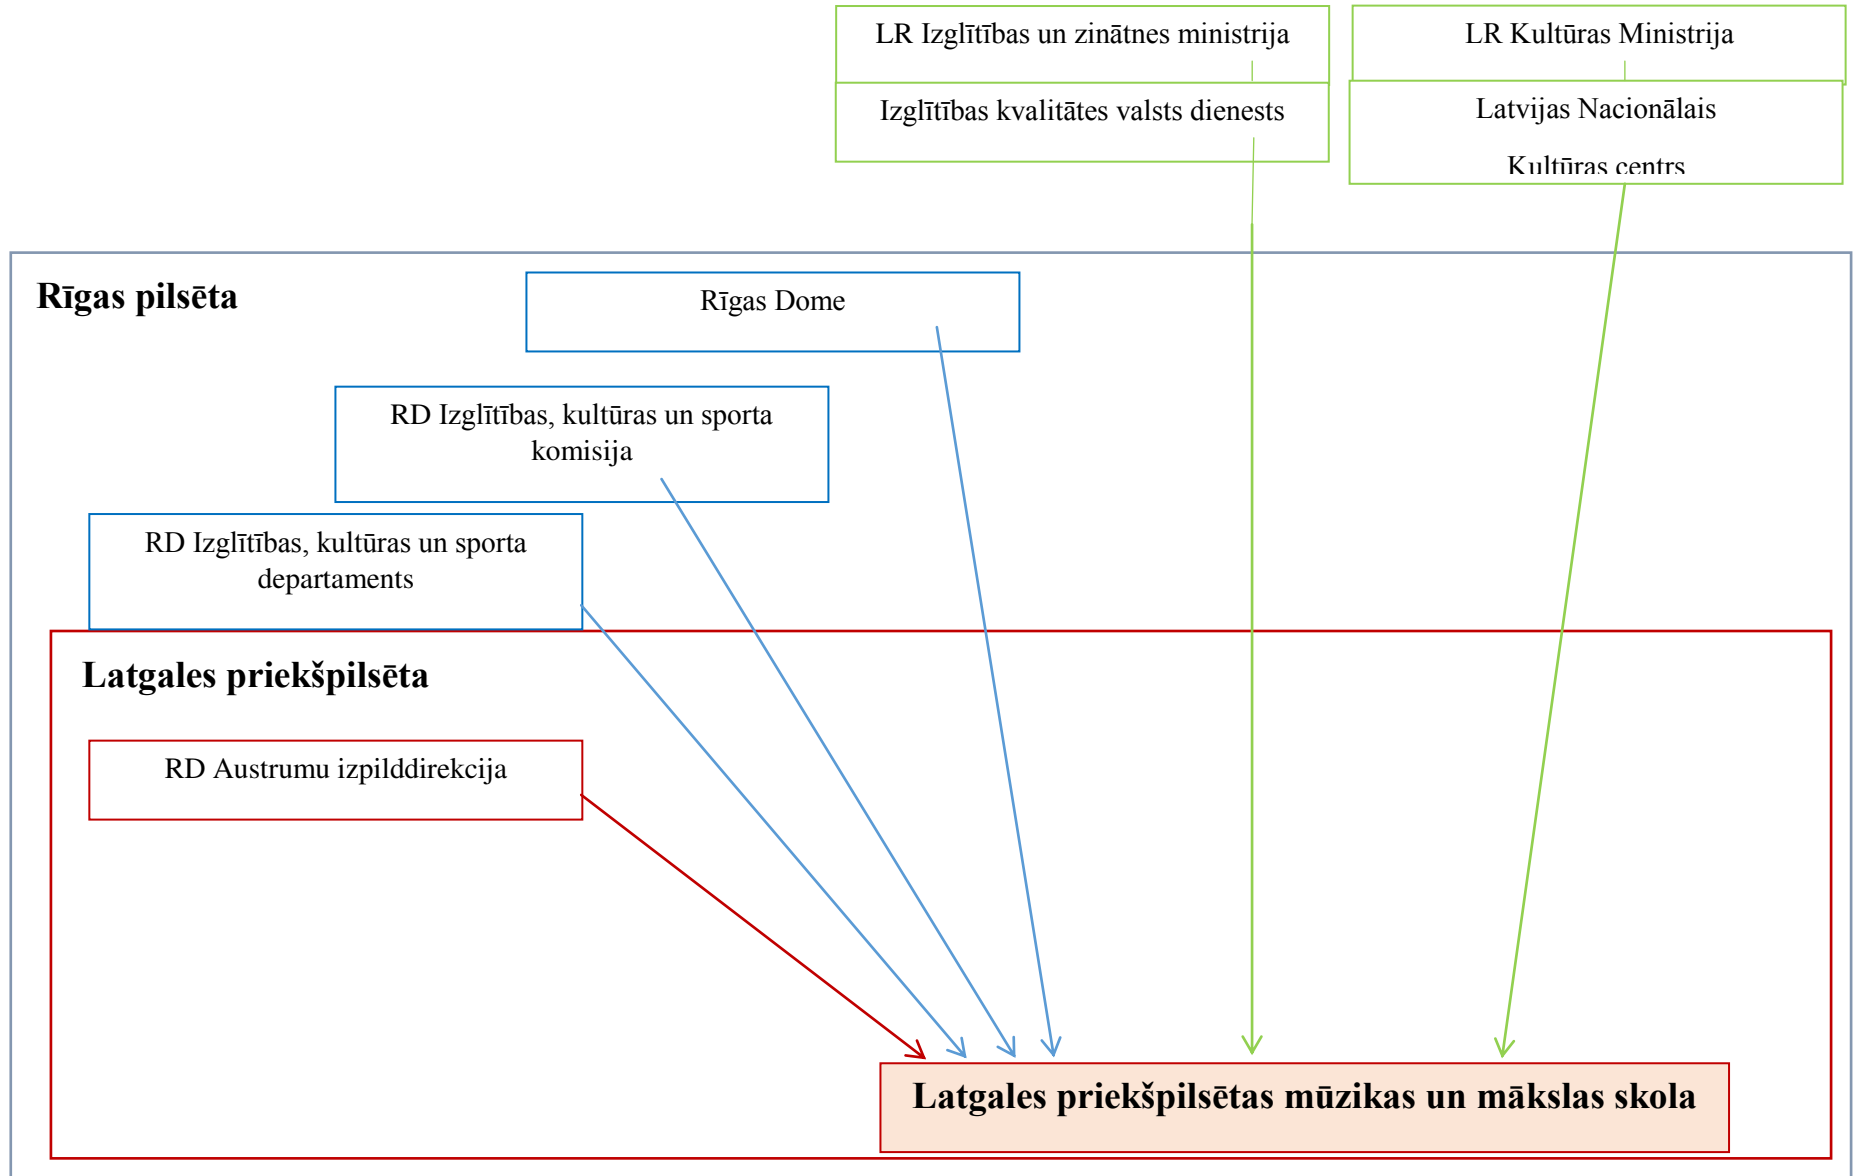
LR Izglītības un zinātnes ministrija

Izglītības kvalitātes valsts dienests

LR Kultūras Ministrija

Latvijas Nacionālais Kultūras centrs

Rīgas pilsēta

Rīgas Dome

RD Izglītības, kultūras un sporta komisija

RD Izglītības, kultūras un sporta departaments

Latgales priekšpilsēta

RD Austrumu izpilddirekcija

Latgales priekšpilsētas mūzikas un mākslas skola